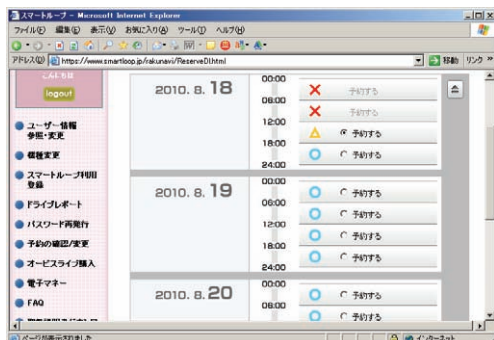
スマートループ - Microsoft Internet Explorer

ファイル(F) 編集(E) 表示(V) お気に入り(A) ツール(T) ヘルプ(H)

アドレス(D) https://www.smartloop.jp/rakunavi/ReserveDI.html 移動 リンク »

こんにちは

logout

ユーザー情報 参照・変更

機種変更

スマートループ利用登録

ドライブレポート

パスワード再発行

予約の確認/変更

オービスライブ購入

電子マネー

FAQ

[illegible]

2010. 8. 18

00:00
06:00
12:00
18:00
24:00

× 予約する
× 予約する
△ 予約する
○ 予約する

2010. 8. 19

00:00
06:00
12:00
18:00
24:00

○ 予約する
○ 予約する
○ 予約する
○ 予約する

2010. 8. 20

00:00
06:00

○ 予約する
○ 予約する

ページが表示されました

インターネット